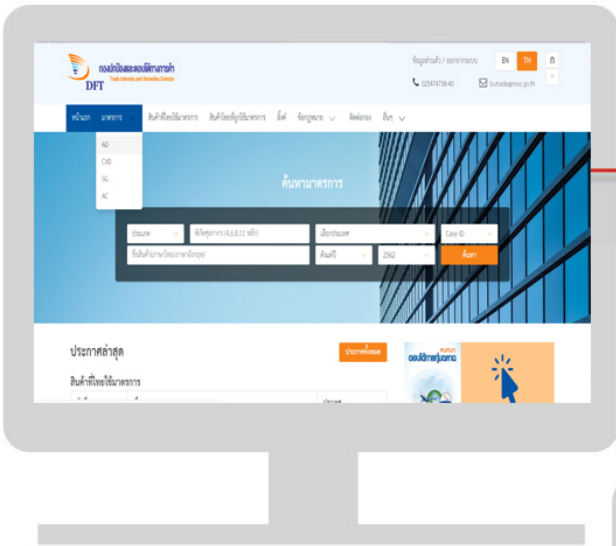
DFT
กองปกป้องและตอบโต้ทางการค้า
Trade Interests and Remedies Division

EN TH

02547 4738-40
tcdrade@moc.go.th

หน้าแรก มาตรการ สินค้าที่ไทยใช้มาตรการ สินค้าไทยที่ถูกใช้มาตรการ ลิงค์ ข้อกฎหมาย ติดต่อเรา อื่นๆ

AD
CVD
SG
AC

ค้นหามาตรการ

ประเภท
พิกัดศุลกากร
เลือกประเทศ
Case ID
ชื่อสินค้า
ตั้งแต่
2562
ค้นหา

ประกาศล่าสุด
ประกาศทั้งหมด
สินค้าที่ไทยใช้มาตรการ
ประเทศ